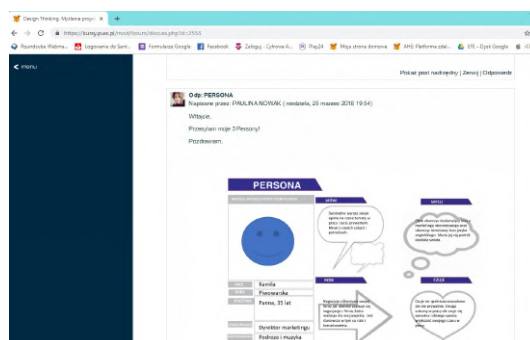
Design Thinking. Myślenie proje ×

https://kursy.puas.pl/mod/forum/discuss.php?d=2555

Roundcube Webma... Logowanie do Sant... Formularze Google Facebook Zaloguj - Cyfrowe K... Play24 Moja strona domowa AHE Platforma zdal... STE - Dyski Google

menu

Pokaż post nadrzędny | Zmień | Odpowiedz

Odp: PERSONA
Napisane przez: PAULINA NOWAK ( niedziela, 25 marca 2018 19:54)

Witajcie.

Przesyłam moje 3 Persony!

Pozdrawiam.

PERSONA

MÓWI

MYŚLI

Samodzielnie wartości w ramach... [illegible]

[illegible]

Kamila

Pieczarska

Panna, 35 lat

ROBI

CZUJE

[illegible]

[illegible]

Dyrektor marketingu

Podróże i muzyka